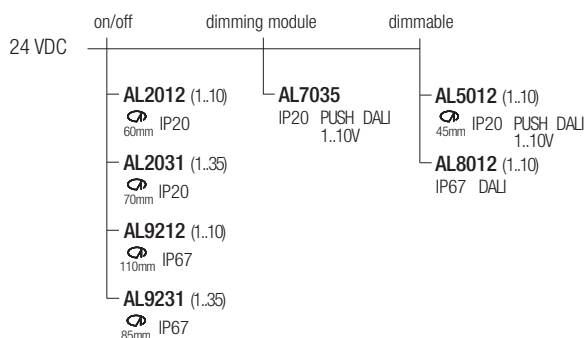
on/off dimming module dimmable

24 VDC

AL2012 (1..10)
60mm IP20

AL2031 (1..35)
70mm IP20

AL9212 (1..10)
110mm IP67

AL9231 (1..35)
85mm IP67

AL7035
IP20 PUSH DALI 1..10V

AL5012 (1..10)
45mm IP20 PUSH DALI 1..10V

AL8012 (1..10)
IP67 DALI